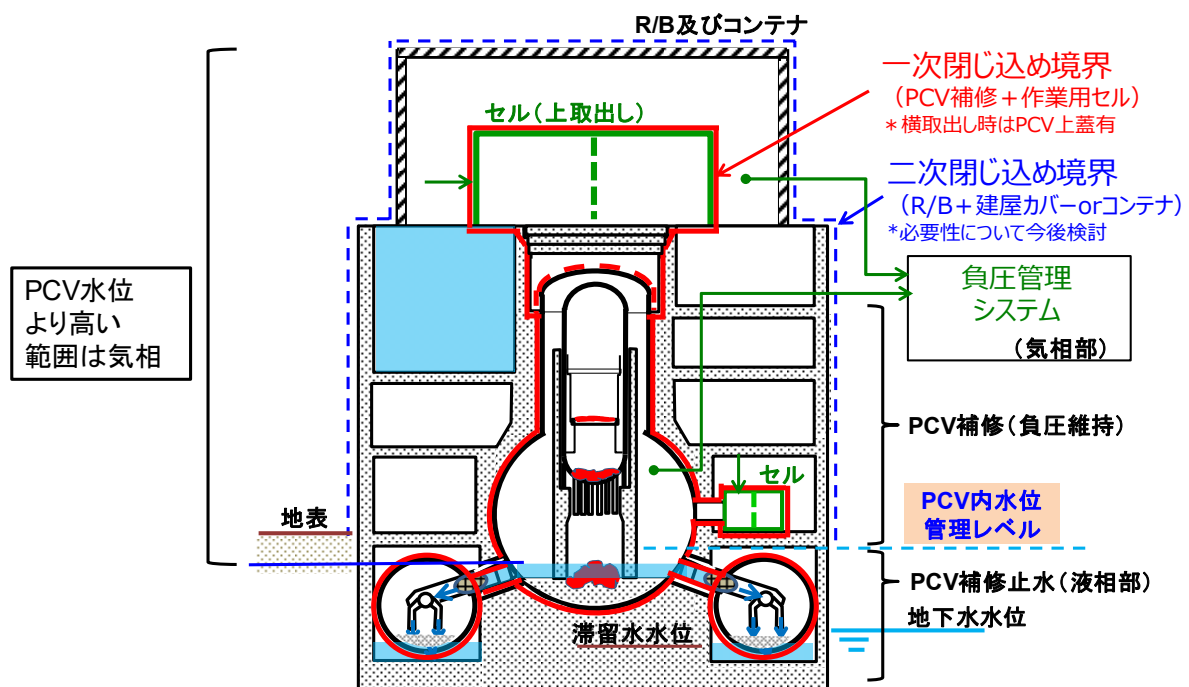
R/B及びコンテナ

一次閉じ込め境界
（PCV補修＋作業用セル）
＊横取出し時はPCV上蓋有

セル（上取出し）

二次閉じ込め境界
（R/B＋建屋カバーorコンテナ）
*必要性について今後検討

負圧管理
システム
（気相部）

PCV水位
より高い
範囲は気相

PCV補修（負圧維持）

セル

PCV内水位
管理レベル

地表

PCV補修止水（液相部）

地下水水位

滞留水水位